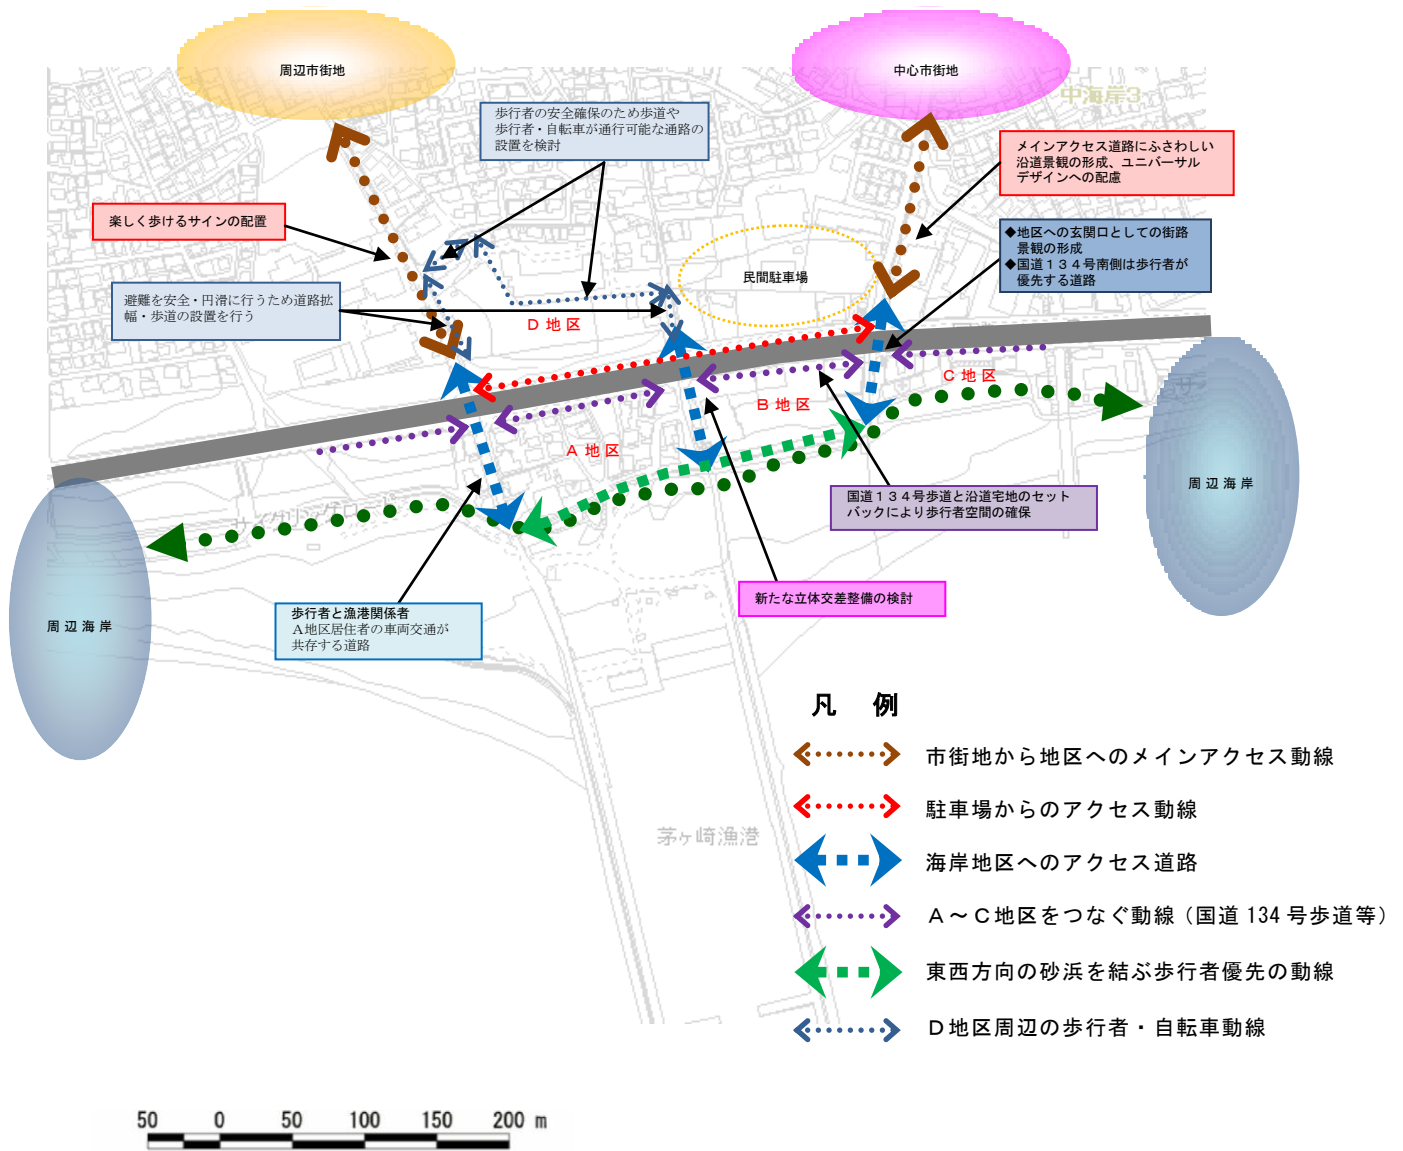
周辺市街地

中心市街地

中海岸3

歩行者の安全確保のため歩道や歩行者・自転車が通行可能な通路の設置を検討

メインアクセス道路にふさわしい沿道景観の形成、ユニバーサルデザインへの配慮

楽しく歩けるサインの配置

◆地区への玄関口としての街路景観の形成
◆国道１３４号南側は歩行者が優先する道路

民間駐車場

避難を安全・円滑に行うため道路拡幅・歩道の設置を行う

Ｄ 地 区

Ｃ 地 区

Ｂ 地 区

Ａ 地 区

周 辺 海 岸

国道１３４号歩道と沿道宅地のセットバックにより歩行者空間の確保

周 辺 海 岸

歩行者と漁港関係者
Ａ地区居住者の車両交通が共存する道路

新たな立体交差整備の検討

凡　例

市街地から地区へのメインアクセス動線

駐車場からのアクセス動線

海岸地区へのアクセス道路

Ａ～Ｃ地区をつなぐ動線（国道 134 号歩道等）

東西方向の砂浜を結ぶ歩行者優先の動線

Ｄ地区周辺の歩行者・自転車動線

茅ヶ崎漁港

50　0　50　100　150　200 m